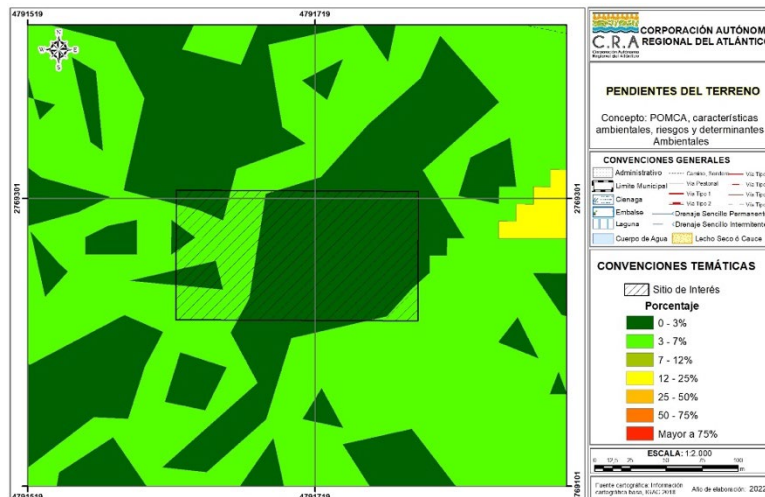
4791519
4791719
2769301
2769301
N
W E
S
4791519
4791719
2769101

CORPORACIÓN AUTÓNOM
REGIONAL DEL ATLÁNTICO
C.R.A
Corporación Autónoma Regional del Atlántico

PENDIENTES DEL TERRENO

Concepto: POMCA, características ambientales, riesgos y determinantes Ambientales

CONVENCIONES GENERALES
Administrativo
Limite Municipal
Cienaga
Embalse
Laguna
Cuerpo de Agua
Camino, Sendero
Vía Peatonal
Vía Tipo 1
Vía Tipo 2
Vía Tipo
Vía Tipo
Vía Tipo
Drenaje Sencillo Permanent
Drenaje Sencillo Intermitent
Lecho Seco ó Cauce

CONVENCIONES TEMÁTICAS
Sitio de Interés
Porcentaje
0 - 3%
3 - 7%
7 - 12%
12 - 25%
25 - 50%
50 - 75%
Mayor a 75%

ESCALA: 1:2.000
0 12,5 25 50 75 100
m

Fuente cartográfica: Información cartográfica base, IGAC 2018
Año de elaboración: 2022